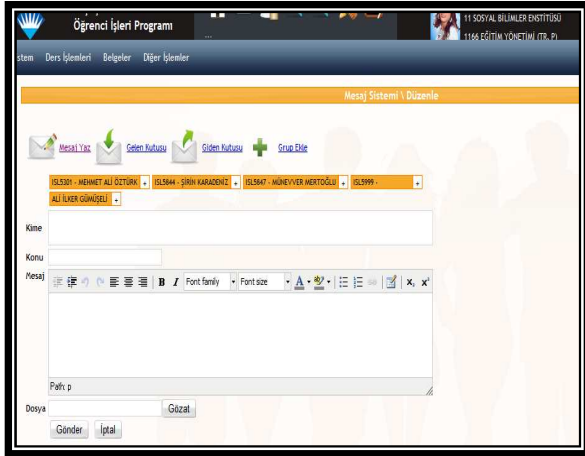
Öğrenci İşleri Programı

11 SOSYAL BİLİMLER ENSTİTÜSÜ
1166 EĞİTİM YÖNETİMİ (TR. P)

stem Ders İşlemleri Belgeler Diğer İşlemler

Mesaj Sistemi \ Düzenle

Mesaj Yaz Gelen Kutusu Giden Kutusu Grup Ekle

ISL5301 - MEHMET ALİ ÖZTÜRK + ISL5844 - ŞİRİN KARADENİZ + ISL5847 - MÜNEVVER MERTOĞLU + ISL5999 - ALİ İLKER GÜMÜŞELİ +

Kime

Konu

Mesaj

B I Font family Font size A $x_2$ $x^2$

Path: p

Dosya Gözat

Gönder İptal